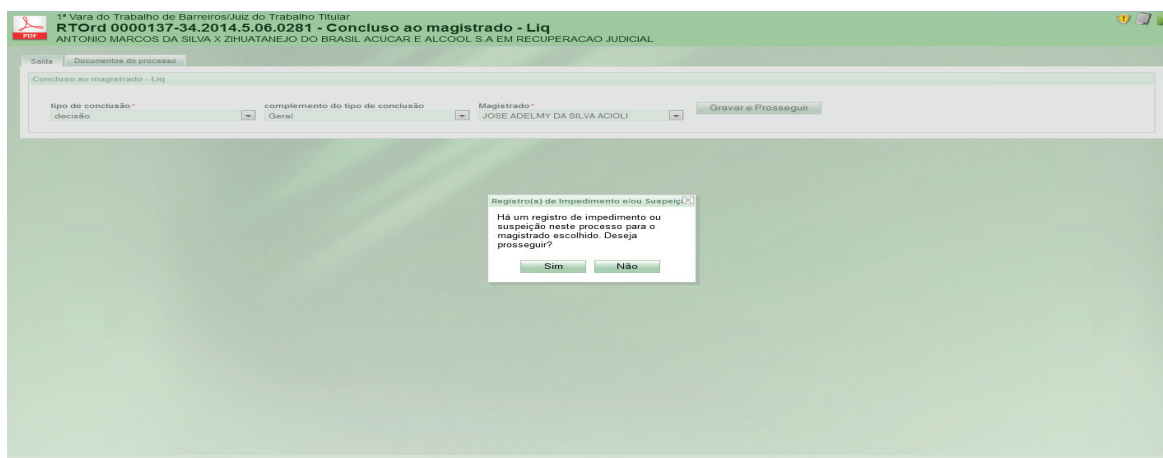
PDF

1ª Vara do Trabalho de Barreiros/Juiz do Trabalho Titular
RTOrd 0000137-34.2014.5.06.0281 - Concluso ao magistrado - Liq
ANTONIO MARCOS DA SILVA X ZIHUATANEJO DO BRASIL ACUCAR E ALCOOL S A EM RECUPERACAO JUDICIAL

Saída | Documentos do processo

Concluso ao magistrado - Liq

tipo de conclusão*
decisão

complemento do tipo de conclusão
Geral

Magistrado*
JOSE ADELMY DA SILVA ACIOLI

Gravar e Prosseguir

Registro(s) de Impedimento e/ou Suspeiç

Há um registro de impedimento ou suspeição neste processo para o magistrado escolhido. Deseja prosseguir?

Sim | Não